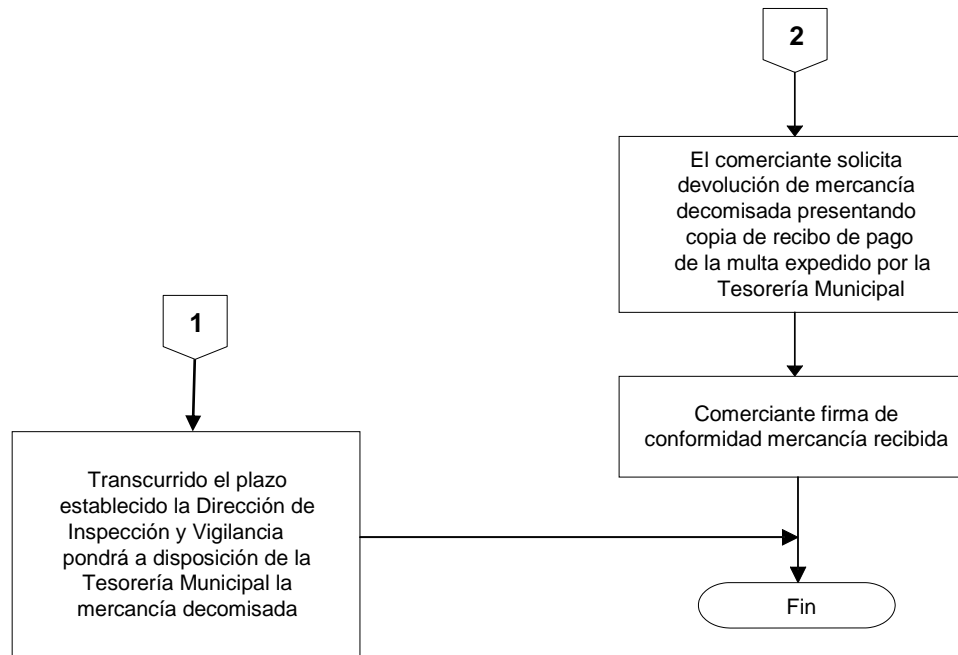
2

El comerciante solicita devolución de mercancía decomisada presentando copia de recibo de pago de la multa expedido por la Tesorería Municipal

1

Comerciante firma de conformidad mercancía recibida

Transcurrido el plazo establecido la Dirección de Inspección y Vigilancia pondrá a disposición de la Tesorería Municipal la mercancía decomisada

Fin